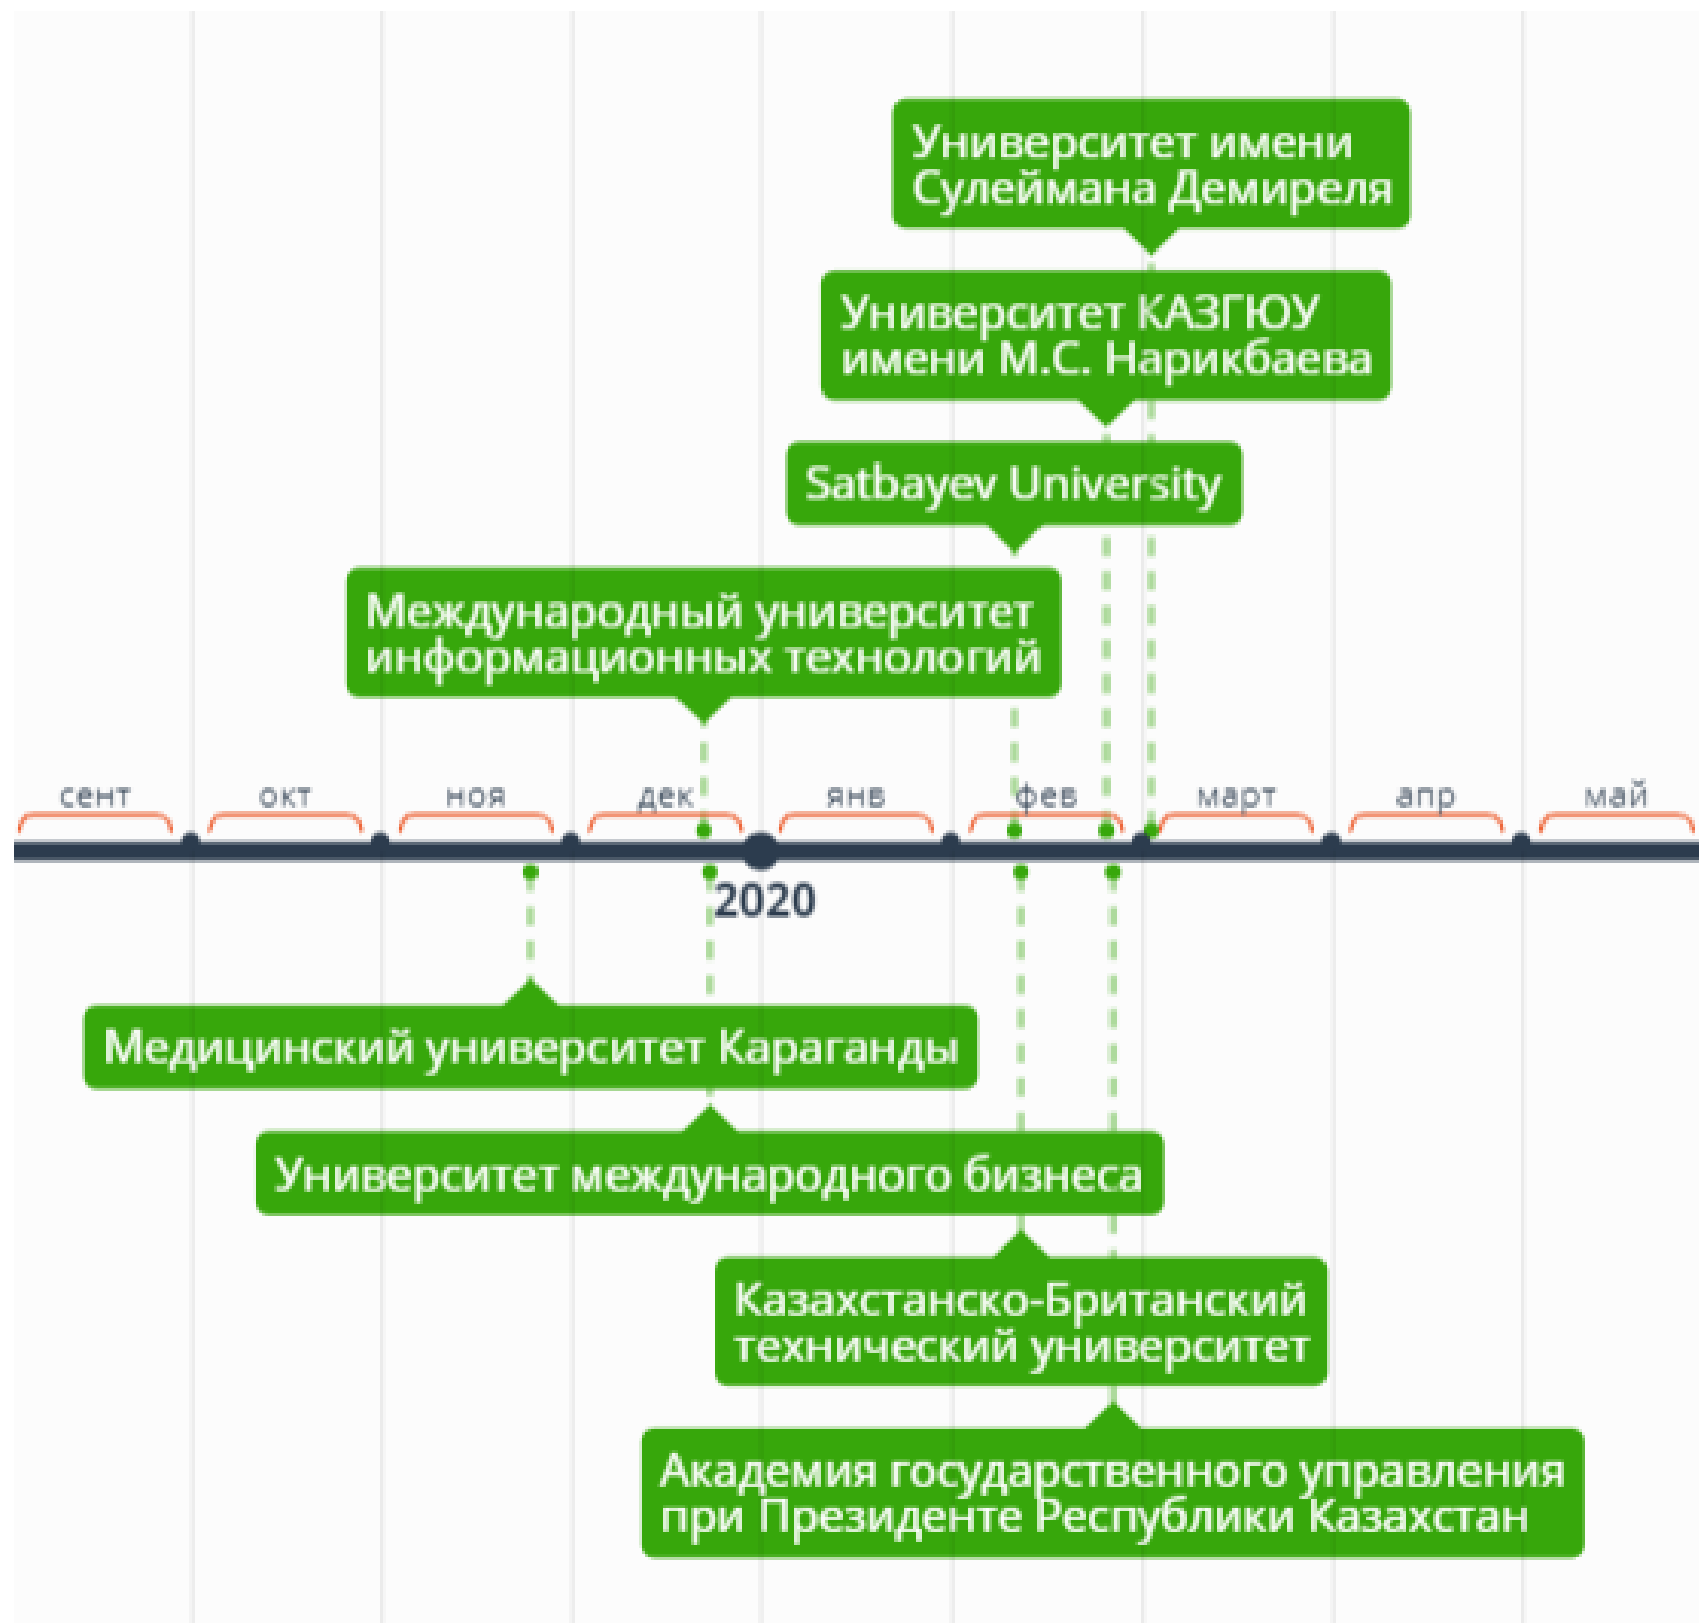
Университет имени Сулеймана Демиреля

Университет КАЗГЮУ имени М.С. Нарикбаева

Satbayev University

Международный университет информационных технологий

сент окт ноя дек янв фев март апр май

2020

Медицинский университет Караганды

Университет международного бизнеса

Казахстанско-Британский технический университет

Академия государственного управления при Президенте Республики Казахстан